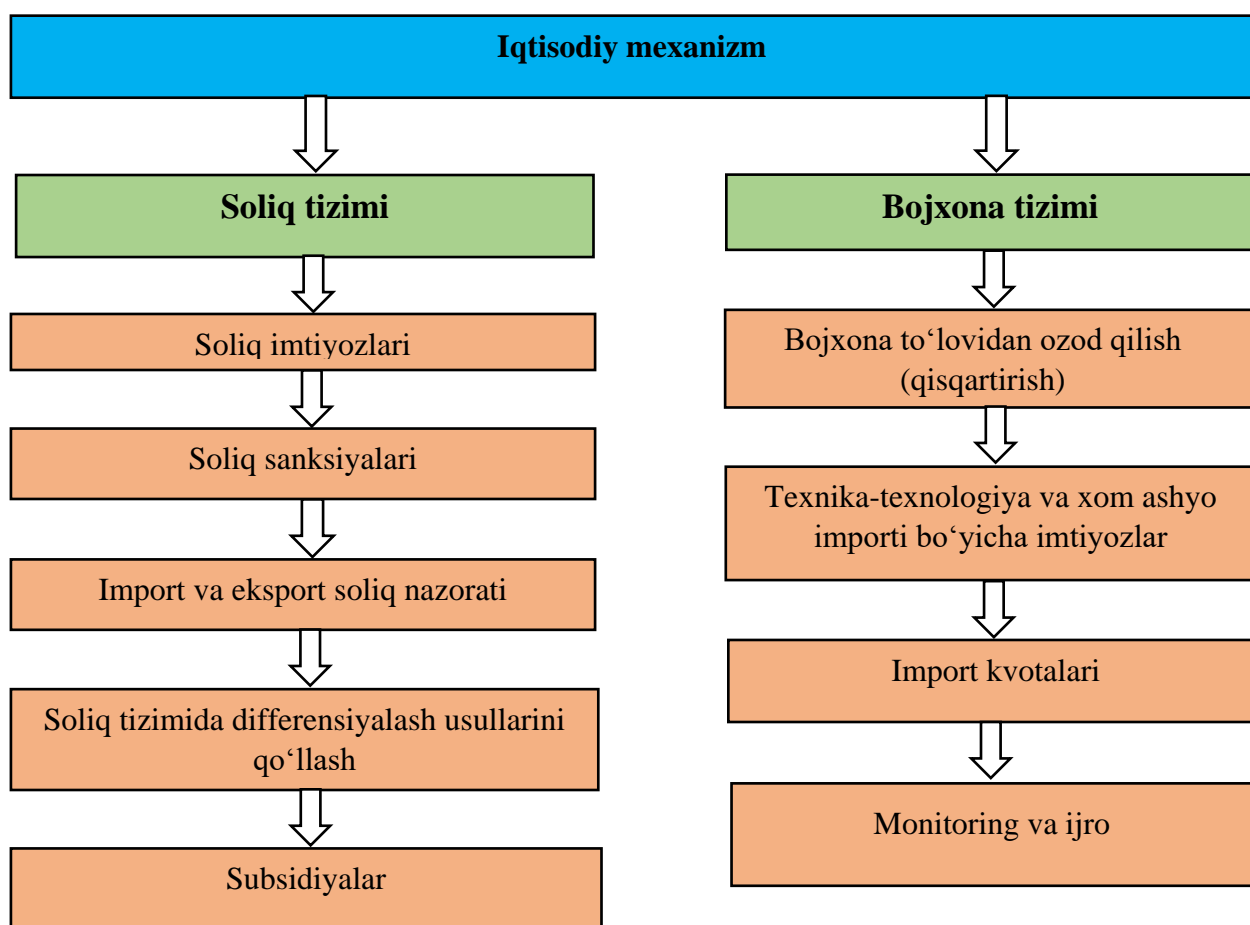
Iqtisodiy mexanizm

Soliq tizimi

Soliq imtiyozlari

Soliq sanksiyalari

Import va eksport soliq nazorati

Soliq tizimida differensiyalash usullarini qo‘llash

Subsidiyalar

Bojxona tizimi

Bojxona to‘lovidan ozod qilish (qisqartirish)

Texnika-texnologiya va xom ashyo importi bo‘yicha imtiyozlar

Import kvotalari

Monitoring va ijro